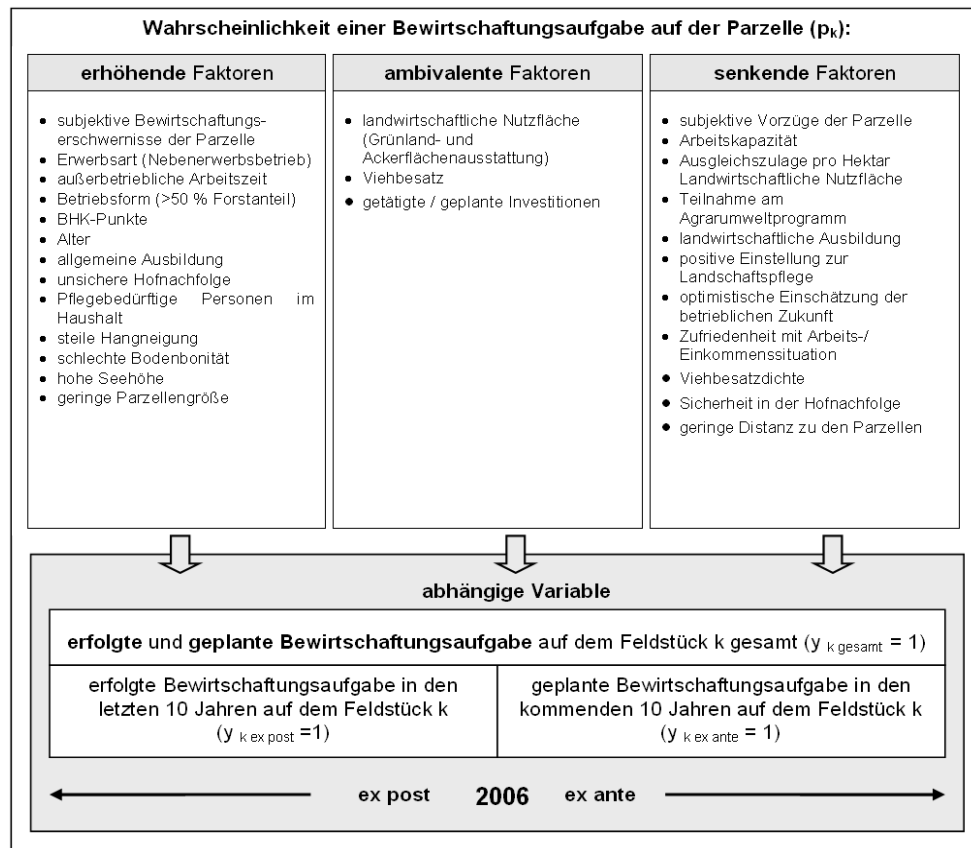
Wahrscheinlichkeit einer Bewirtschaftungsaufgabe auf der Parzelle ($p_k$):

**erhöhende** Faktoren

- subjektive Bewirtschaftungserschwernisse der Parzelle
- Erwerbsart (Nebenerwerbsbetrieb)
- außerbetriebliche Arbeitszeit
- Betriebsform (>50 % Forstanteil)
- BHK-Punkte
- Alter
- allgemeine Ausbildung
- unsichere Hofnachfolge
- Pflegebedürftige Personen im Haushalt
- steile Hangneigung
- schlechte Bodenbonität
- hohe Seehöhe
- geringe Parzellengröße

**ambivalente** Faktoren

- landwirtschaftliche Nutzfläche (Grünland- und Ackerflächenausstattung)
- Viehbesatz
- getätigte / geplante Investitionen

**senkende** Faktoren

- subjektive Vorzüge der Parzelle
- Arbeitskapazität
- Ausgleichszulage pro Hektar Landwirtschaftliche Nutzfläche
- Teilnahme am Agrarumweltprogramm
- landwirtschaftliche Ausbildung
- positive Einstellung zur Landschaftspflege
- optimistische Einschätzung der betrieblichen Zukunft
- Zufriedenheit mit Arbeits-/ Einkommenssituation
- Viehbesatzdichte
- Sicherheit in der Hofnachfolge
- geringe Distanz zu den Parzellen

abhängige Variable

**erfolgte** und **geplante Bewirtschaftungsaufgabe** auf dem Feldstück k gesamt ($y_{k\ gesamt} = 1$)

| erfolgte Bewirtschaftungsaufgabe in den letzten 10 Jahren auf dem Feldstück k ($y_{k\ ex\ post} = 1$) | geplante Bewirtschaftungsaufgabe in den kommenden 10 Jahren auf dem Feldstück k ($y_{k\ ex\ ante} = 1$) |
|---|---|

ex post **2006** ex ante